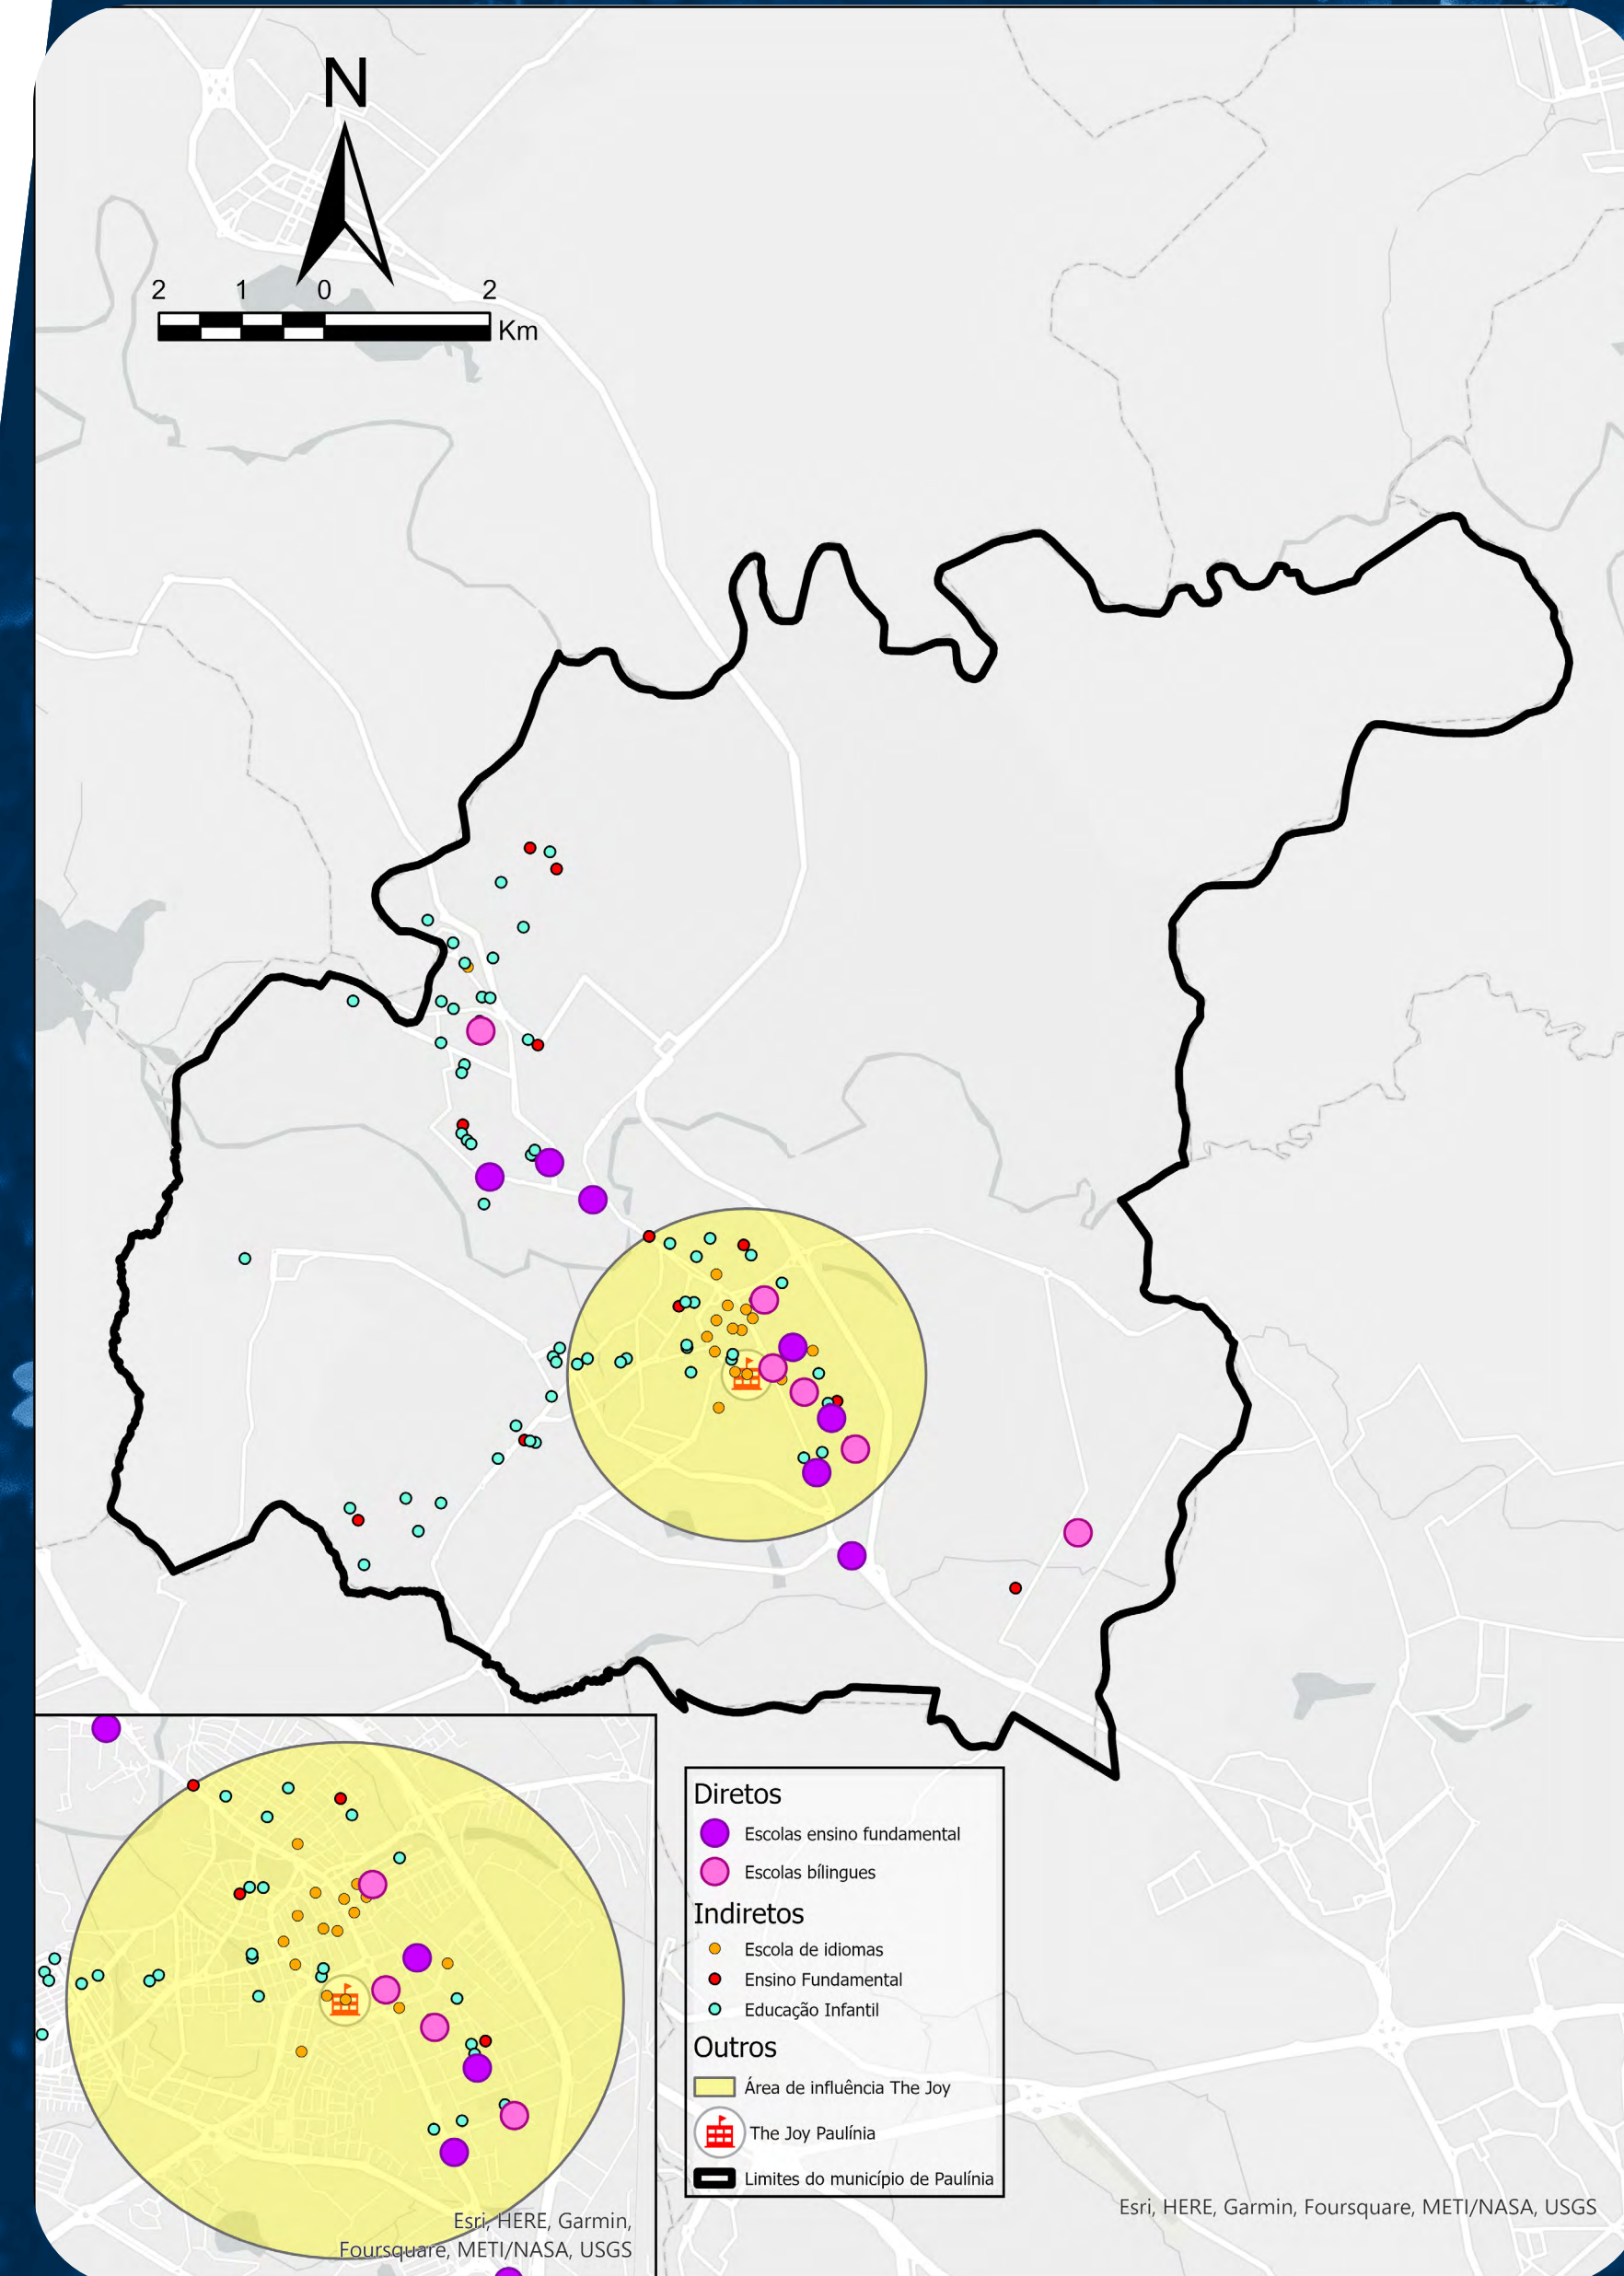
N

2 1 0 2
Km

Esri, HERE, Garmin, Foursquare, METI/NASA, USGS

Diretos
Escolas ensino fundamental
Escolas bílingues
Indiretos
Escola de idiomas
Ensino Fundamental
Educação Infantil
Outros
Área de influência The Joy
The Joy Paulínia
Limites do município de Paulínia

Esri, HERE, Garmin, Foursquare, METI/NASA, USGS